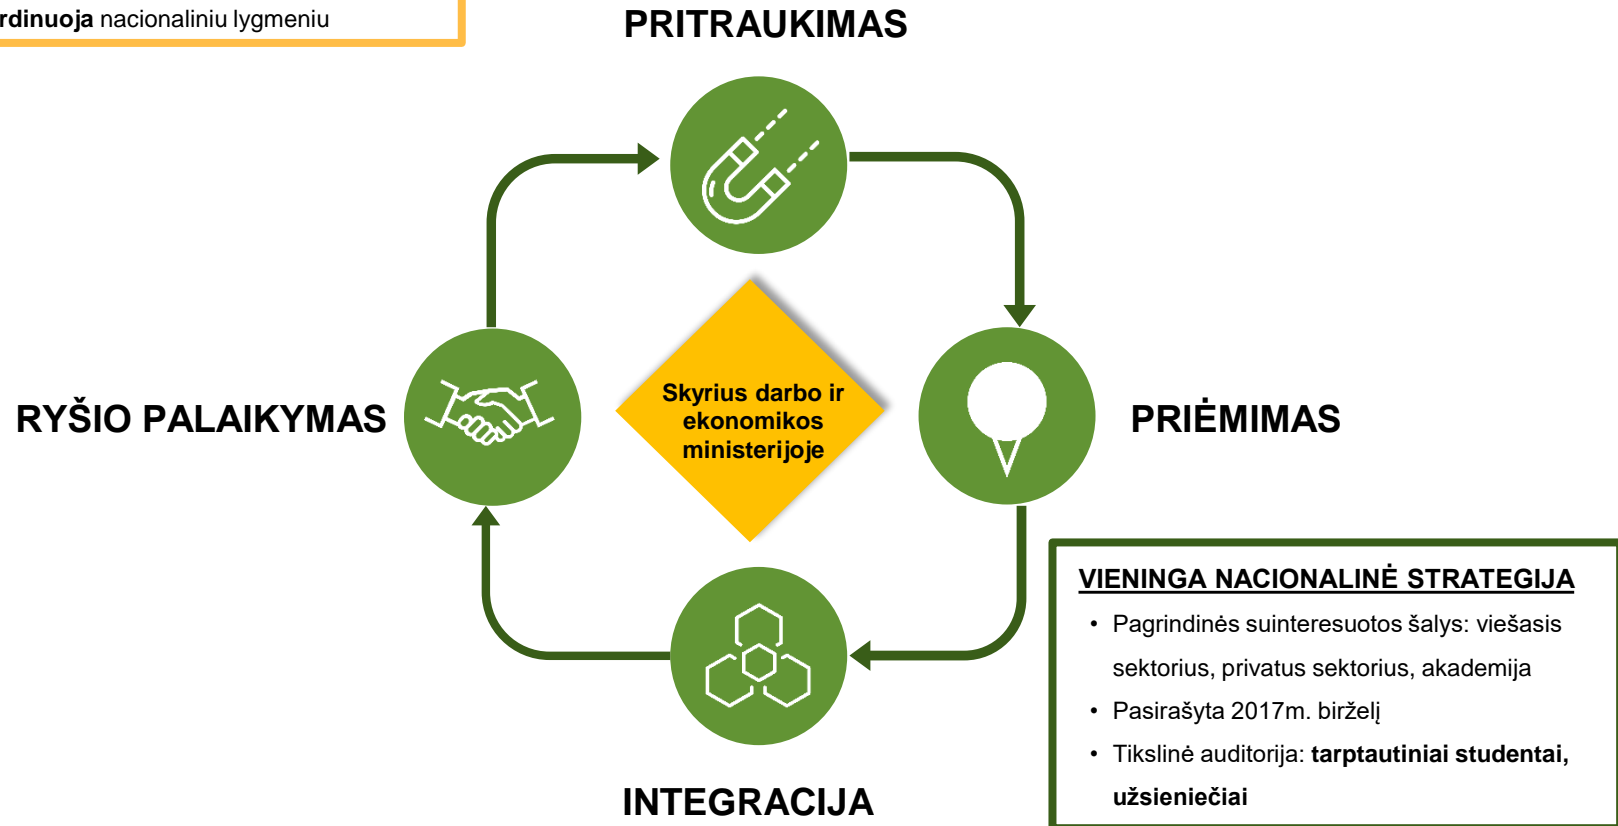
rdinuoja nacionaliniu lygmeniu

PRITRAUKIMAS

RYŠIO PALAIKYMAS

Skyrius darbo ir ekonomikos ministerijoje

PRIĖMIMAS

INTEGRACIJA

VIENINGA NACIONALINĖ STRATEGIJA

- Pagrindinės suinteresuotos šalys: viešasis sektorius, privatus sektorius, akademija
- Pasirašyta 2017m. birželį
- Tikslinė auditorija: **tarptautiniai studentai, užsieniečiai**